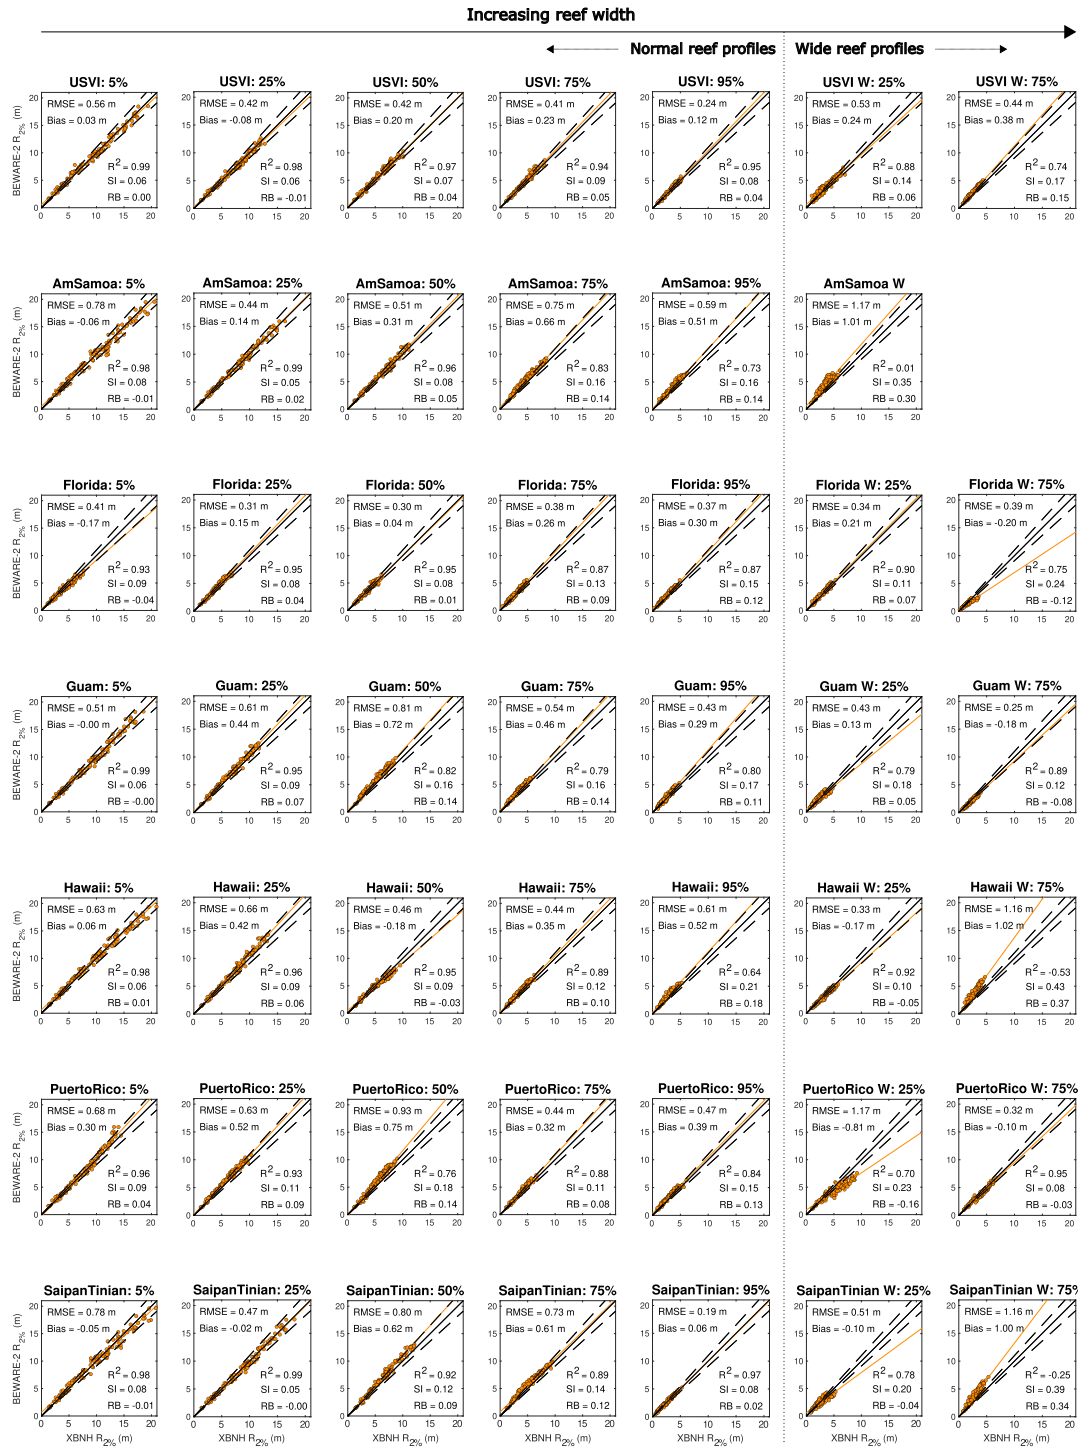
Increasing reef width

Normal reef profiles Wide reef profiles

USVI: 5%
RMSE = 0.56 m
Bias = 0.03 m
$R^2$ = 0.99
SI = 0.06
RB = 0.00

USVI: 25%
RMSE = 0.42 m
Bias = -0.08 m
$R^2$ = 0.98
SI = 0.06
RB = -0.01

USVI: 50%
RMSE = 0.42 m
Bias = 0.20 m
$R^2$ = 0.97
SI = 0.07
RB = 0.04

USVI: 75%
RMSE = 0.41 m
Bias = 0.23 m
$R^2$ = 0.94
SI = 0.09
RB = 0.05

USVI: 95%
RMSE = 0.24 m
Bias = 0.12 m
$R^2$ = 0.95
SI = 0.08
RB = 0.04

USVI W: 25%
RMSE = 0.53 m
Bias = 0.24 m
$R^2$ = 0.88
SI = 0.14
RB = 0.06

USVI W: 75%
RMSE = 0.44 m
Bias = 0.38 m
$R^2$ = 0.74
SI = 0.17
RB = 0.15

AmSamoa: 5%
RMSE = 0.78 m
Bias = -0.06 m
$R^2$ = 0.98
SI = 0.08
RB = -0.01

AmSamoa: 25%
RMSE = 0.44 m
Bias = 0.14 m
$R^2$ = 0.99
SI = 0.05
RB = 0.02

AmSamoa: 50%
RMSE = 0.51 m
Bias = 0.31 m
$R^2$ = 0.96
SI = 0.08
RB = 0.05

AmSamoa: 75%
RMSE = 0.75 m
Bias = 0.66 m
$R^2$ = 0.83
SI = 0.16
RB = 0.14

AmSamoa: 95%
RMSE = 0.59 m
Bias = 0.51 m
$R^2$ = 0.73
SI = 0.16
RB = 0.14

AmSamoa W
RMSE = 1.17 m
Bias = 1.01 m
$R^2$ = 0.01
SI = 0.35
RB = 0.30

Florida: 5%
RMSE = 0.41 m
Bias = -0.17 m
$R^2$ = 0.93
SI = 0.09
RB = -0.04

Florida: 25%
RMSE = 0.31 m
Bias = 0.15 m
$R^2$ = 0.95
SI = 0.08
RB = 0.04

Florida: 50%
RMSE = 0.30 m
Bias = 0.04 m
$R^2$ = 0.95
SI = 0.08
RB = 0.01

Florida: 75%
RMSE = 0.38 m
Bias = 0.26 m
$R^2$ = 0.87
SI = 0.13
RB = 0.09

Florida: 95%
RMSE = 0.37 m
Bias = 0.30 m
$R^2$ = 0.87
SI = 0.15
RB = 0.12

Florida W: 25%
RMSE = 0.34 m
Bias = 0.21 m
$R^2$ = 0.90
SI = 0.11
RB = 0.07

Florida W: 75%
RMSE = 0.39 m
Bias = -0.20 m
$R^2$ = 0.75
SI = 0.24
RB = -0.12

Guam: 5%
RMSE = 0.51 m
Bias = -0.00 m
$R^2$ = 0.99
SI = 0.06
RB = -0.00

Guam: 25%
RMSE = 0.61 m
Bias = 0.44 m
$R^2$ = 0.95
SI = 0.09
RB = 0.07

Guam: 50%
RMSE = 0.81 m
Bias = 0.72 m
$R^2$ = 0.82
SI = 0.16
RB = 0.14

Guam: 75%
RMSE = 0.54 m
Bias = 0.46 m
$R^2$ = 0.79
SI = 0.16
RB = 0.14

Guam: 95%
RMSE = 0.43 m
Bias = 0.29 m
$R^2$ = 0.80
SI = 0.17
RB = 0.11

Guam W: 25%
RMSE = 0.43 m
Bias = 0.13 m
$R^2$ = 0.79
SI = 0.18
RB = 0.05

Guam W: 75%
RMSE = 0.25 m
Bias = -0.18 m
$R^2$ = 0.89
SI = 0.12
RB = -0.08

Hawaii: 5%
RMSE = 0.63 m
Bias = 0.06 m
$R^2$ = 0.98
SI = 0.06
RB = 0.01

Hawaii: 25%
RMSE = 0.66 m
Bias = 0.42 m
$R^2$ = 0.96
SI = 0.09
RB = 0.06

Hawaii: 50%
RMSE = 0.46 m
Bias = -0.18 m
$R^2$ = 0.95
SI = 0.09
RB = -0.03

Hawaii: 75%
RMSE = 0.44 m
Bias = 0.35 m
$R^2$ = 0.89
SI = 0.12
RB = 0.10

Hawaii: 95%
RMSE = 0.61 m
Bias = 0.52 m
$R^2$ = 0.64
SI = 0.21
RB = 0.18

Hawaii W: 25%
RMSE = 0.33 m
Bias = -0.17 m
$R^2$ = 0.92
SI = 0.10
RB = -0.05

Hawaii W: 75%
RMSE = 1.16 m
Bias = 1.02 m
$R^2$ = -0.53
SI = 0.43
RB = 0.37

PuertoRico: 5%
RMSE = 0.68 m
Bias = 0.30 m
$R^2$ = 0.96
SI = 0.09
RB = 0.04

PuertoRico: 25%
RMSE = 0.63 m
Bias = 0.52 m
$R^2$ = 0.93
SI = 0.11
RB = 0.09

PuertoRico: 50%
RMSE = 0.93 m
Bias = 0.75 m
$R^2$ = 0.76
SI = 0.18
RB = 0.14

PuertoRico: 75%
RMSE = 0.44 m
Bias = 0.32 m
$R^2$ = 0.88
SI = 0.11
RB = 0.08

PuertoRico: 95%
RMSE = 0.47 m
Bias = 0.39 m
$R^2$ = 0.84
SI = 0.15
RB = 0.13

PuertoRico W: 25%
RMSE = 1.17 m
Bias = -0.81 m
$R^2$ = 0.70
SI = 0.23
RB = -0.16

PuertoRico W: 75%
RMSE = 0.32 m
Bias = -0.10 m
$R^2$ = 0.95
SI = 0.08
RB = -0.03

SaipanTinian: 5%
RMSE = 0.78 m
Bias = -0.05 m
$R^2$ = 0.98
SI = 0.08
RB = -0.01

SaipanTinian: 25%
RMSE = 0.47 m
Bias = -0.02 m
$R^2$ = 0.99
SI = 0.05
RB = -0.00

SaipanTinian: 50%
RMSE = 0.80 m
Bias = 0.62 m
$R^2$ = 0.92
SI = 0.12
RB = 0.09

SaipanTinian: 75%
RMSE = 0.73 m
Bias = 0.61 m
$R^2$ = 0.89
SI = 0.14
RB = 0.12

SaipanTinian: 95%
RMSE = 0.19 m
Bias = 0.06 m
$R^2$ = 0.97
SI = 0.08
RB = 0.02

SaipanTinian W: 25%
RMSE = 0.51 m
Bias = -0.10 m
$R^2$ = 0.78
SI = 0.20
RB = -0.04

SaipanTinian W: 75
RMSE = 1.16 m
Bias = 1.00 m
$R^2$ = -0.25
SI = 0.39
RB = 0.34

BEWARE-2 $R_{2\%}$ (m)
XBNH $R_{2\%}$ (m)
0 5 10 15 20